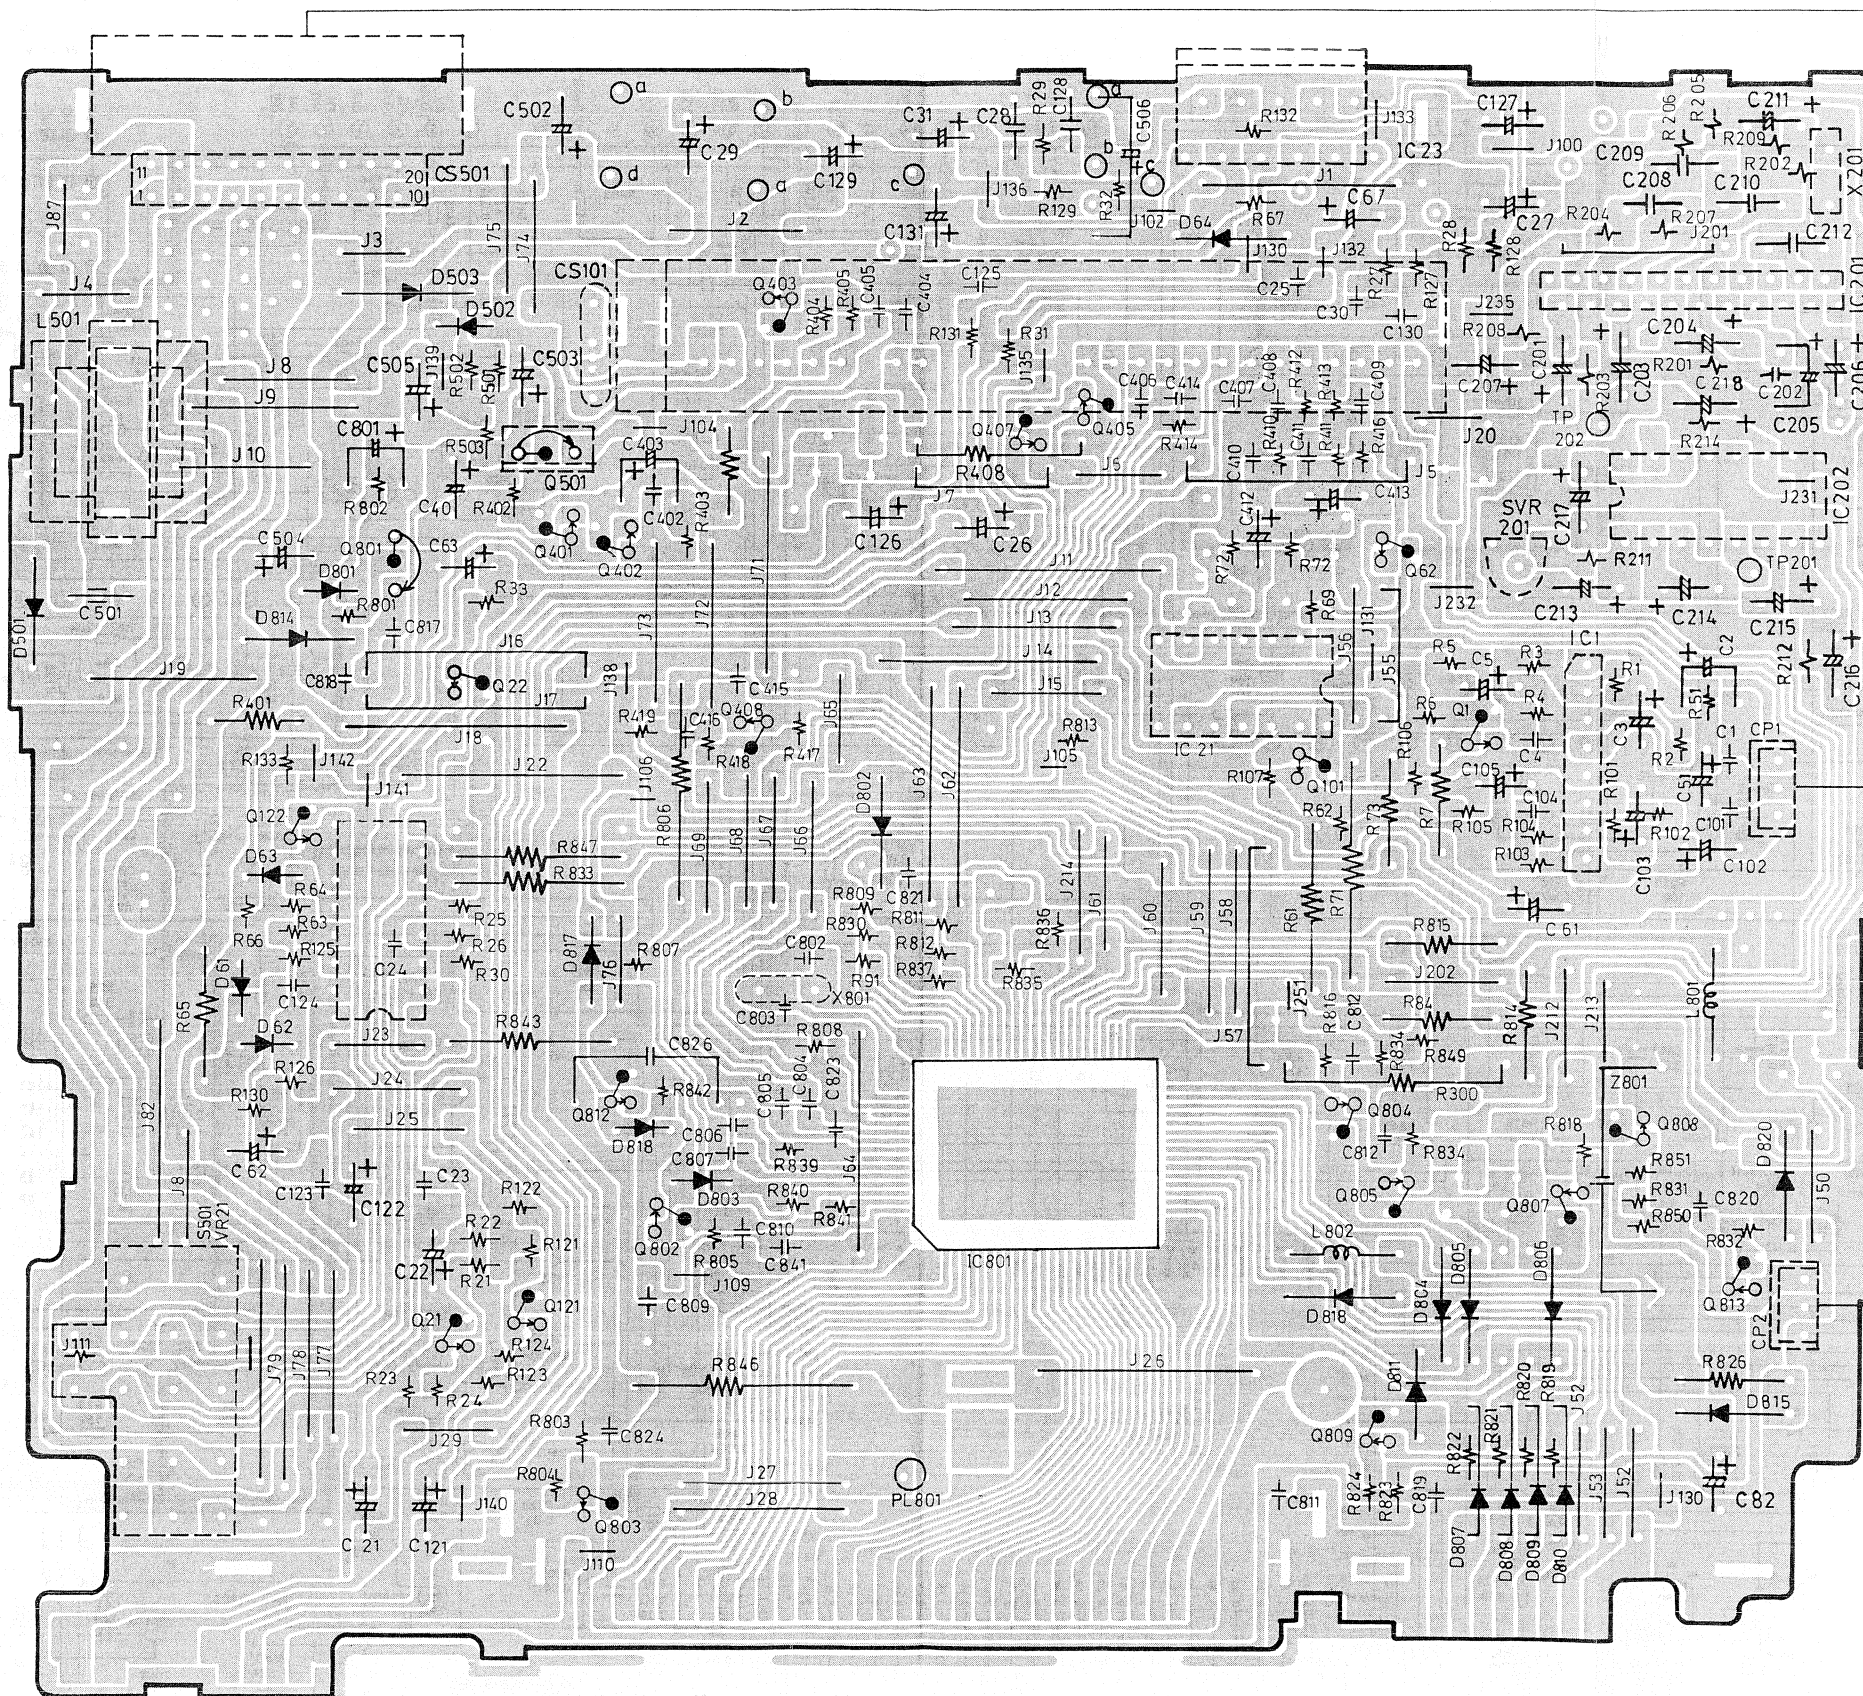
C502 a C29 b d a C129 c C31 C28 R29 C128 d b C506 c R132 J133 IC23 C127 J100 C209 R206 R205 C211 R209 R202 X201 C208 C210 C212 IC201
11 1 20 10 CS501 J87 J75 J74 J2 C131 J136 R129 R32 J102 D64 R67 J1 C67 C27 R28 R128 R204 R207 J201
J3 D503 J4 CS101 Q403 R404 R405 C405 C404 C125 R131 R31 J135 J130 J132 C25 C30 R27 R127 C130 J235 R208 C204 C206
L501 D502 J8 C505 J139 R502 R50 C503 J9 C801 R503 C406 C414 C407 C408 R412 R413 C409 C207 C201 R201 R203 C203 C218 C202 C205 TP 202 R214
J10 C40 R402 Q501 C403 J104 Q407 Q405 R414 C410 R40 C41 R41 R416 J20 J5 R802 R408 J6 J7 C413
C402 R403 C126 C26 C412 R72 R72 SVR 201 C217 J231 IC202
C504 Q801 C63 Q401 Q402 J11 Q62 R211 TP201
D801 R801 R33 J71 J12 J232 C213 C214 C215
C501 D814 C817 J16 J73 J72 J13 R69 J131 J56 IC1 R5 C5 R3 R1 C2 R212
D501 J19 C818 Q22 J138 J14 J55 R4 C216
J18 J17 C415 J15 R6 Q1 C3 R51 C1 CP1
R401 R419 C416 Q408 R417 J65 R813 IC21 R106 C4
R133 J142 J22 J106 R418 J105 R107 Q101 C105 R101 R2 C51
J141 D802 J63 J62 R62 R73 R7 R105 R104 C104 R102 C101
Q122 R806 J69 J68 J67 J66 R103 C103 C102
D63 R847 R833 R809 C821 J214 J61 J60 J59 J58 R61 R71 C61
R64 R63 R25 R811 R836 R815
R66 R125 C24 R26 R30 D817 R807 J76 C802 R830 R812 R837 R835 J202
D61 C124 R91 X801 C803 J251 R816 C812 R84 R81 J212 J213 L801
R65 D62 J23 R843 R808 J57 R834 R849
R126 C826 C805 C804 C823 R300
J24 R130 Q812 R842 Z801
J82 J25 D818 C806 Q804 R818 Q808
C62 C807 R839 J64 C812 R834 D820
C123 C122 C23 D803 R840 R841 Q805 R851
J8 R122 C810 R831 C820
S501 VR21 R22 R121 Q802 R805 C841 IC801 Q807 R850 J50
C22 R21 J109 L802 R832
Q21 Q121 C809 D818 D804 D805 D806 Q813
R124 CP2
J111 J79 J78 J77 R123 R846 J26 R826
R23 R24 D81 R820 R819 J52 D815
J29 R803 C824 R821 Q809
R804 J27 PL801 R822
J28 R824 R823 C819 J53 J52 J130 C82
C21 C121 J140 Q803 C811 D807 D808 D809 D810
J110